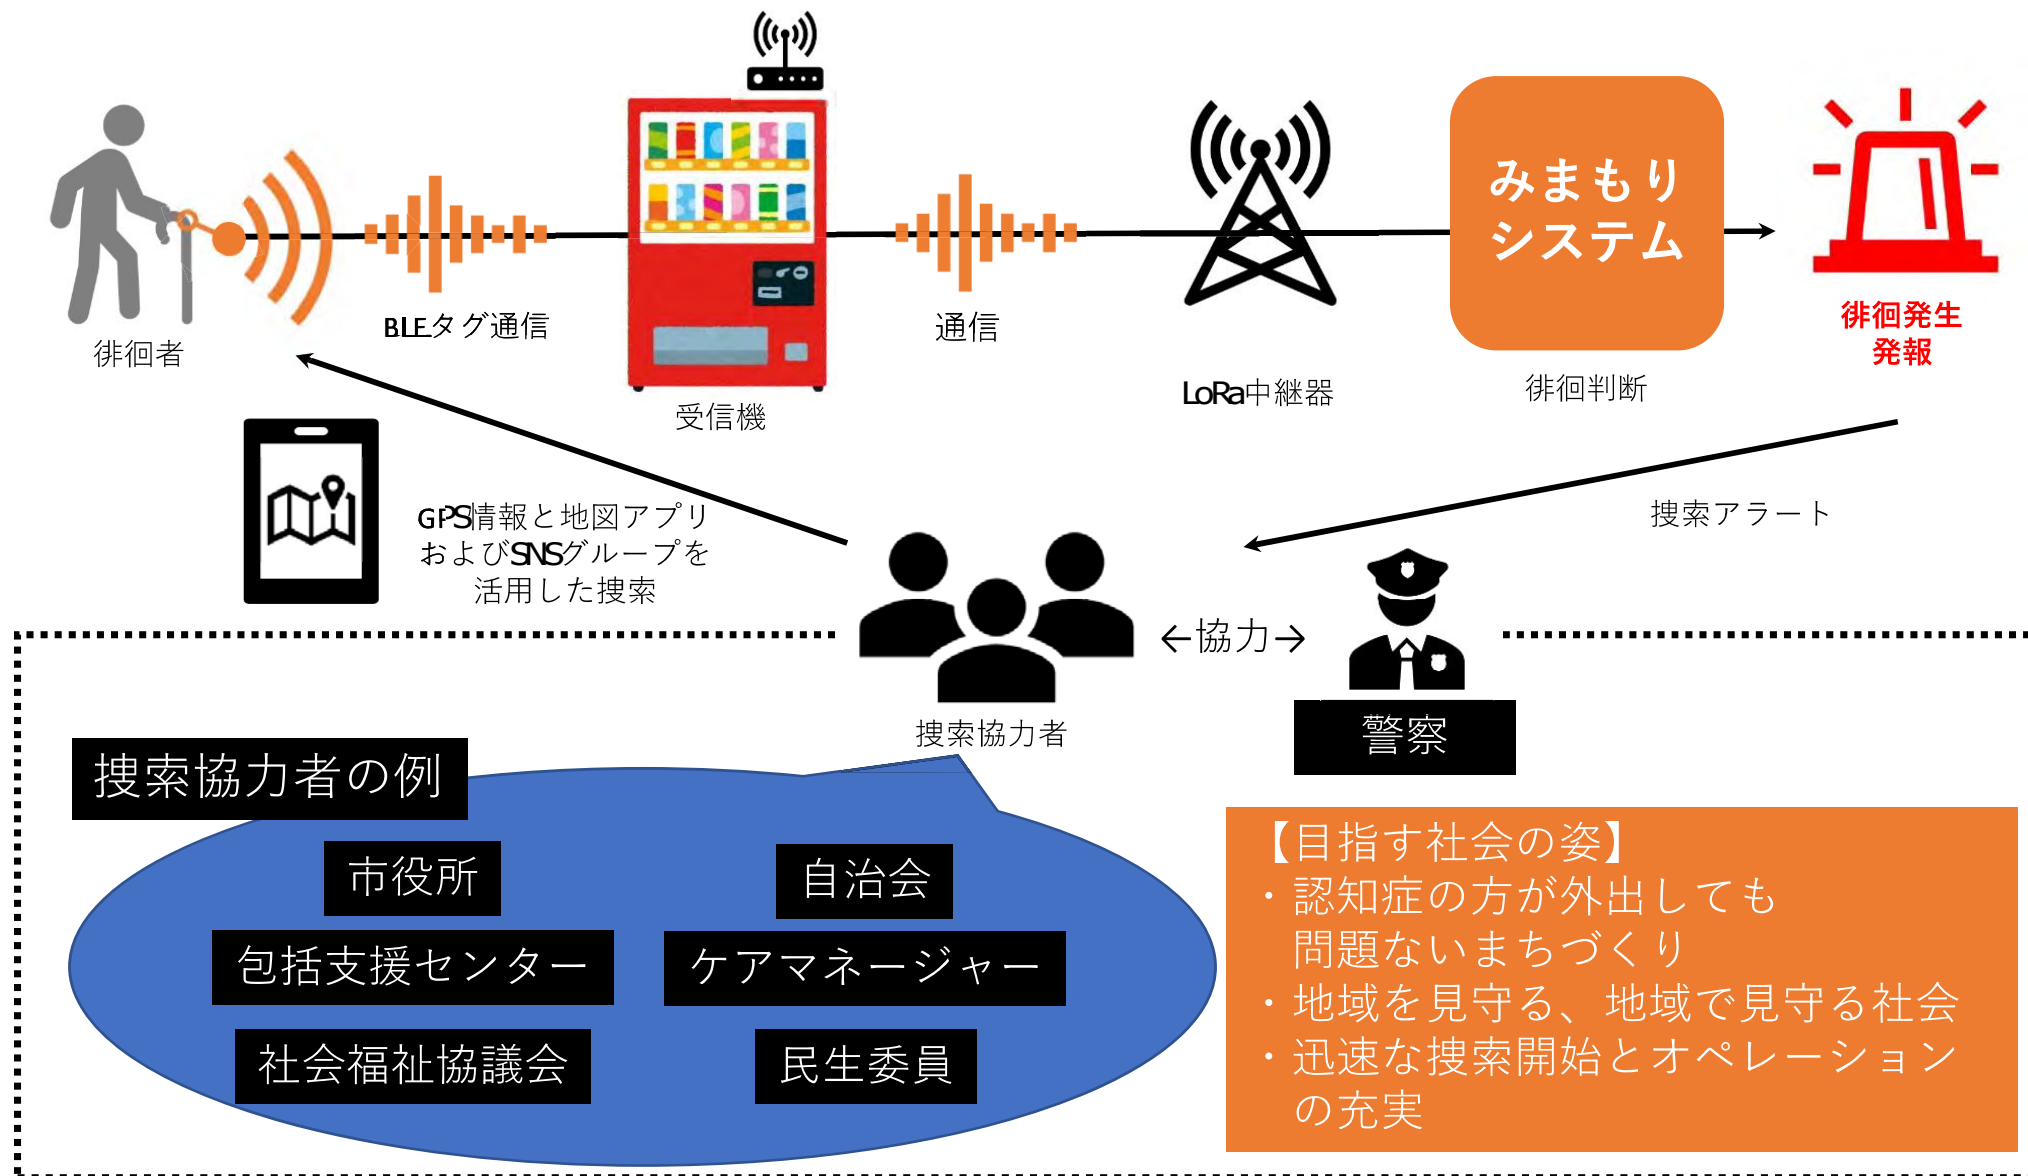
徘徊者

BLEタグ通信

受信機

通信

LoRa中継器

みまもり
システム

徘徊判断

徘徊発生
発報

GPS情報と地図アプリ
およびSNSグループを
活用した搜索

搜索アラート

←協力→

搜索協力者

警察

搜索協力者の例

市役所

自治会

包括支援センター

ケアマネージャー

社会福祉協議会

民生委員

【目指す社会の姿】
・認知症の方が外出しても
問題ないまちづくり
・地域を見守る、地域で見守る社会
・迅速な搜索開始とオペレーション
の充実